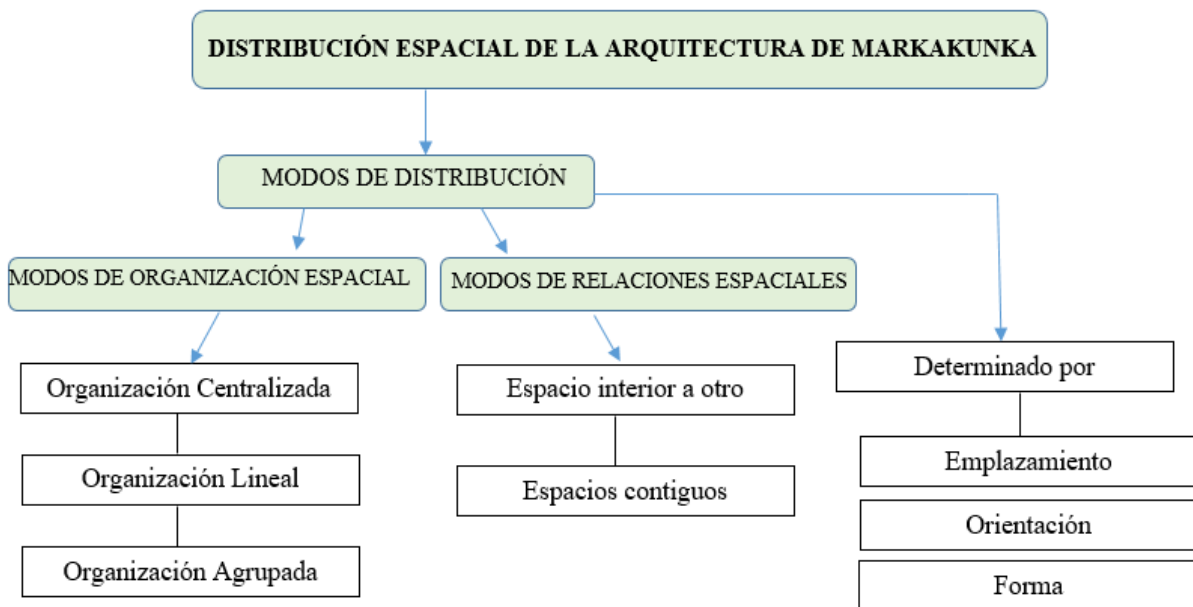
DISTRIBUCIÓN ESPACIAL DE LA ARQUITECTURA DE MARKAKUNKA

MODOS DE DISTRIBUCIÓN

MODOS DE ORGANIZACIÓN ESPACIAL

Organización Centralizada

Organización Lineal

Organización Agrupada

MODOS DE RELACIONES ESPACIALES

Espacio interior a otro

Espacios contiguos

Determinado por

Emplazamiento

Orientación

Forma